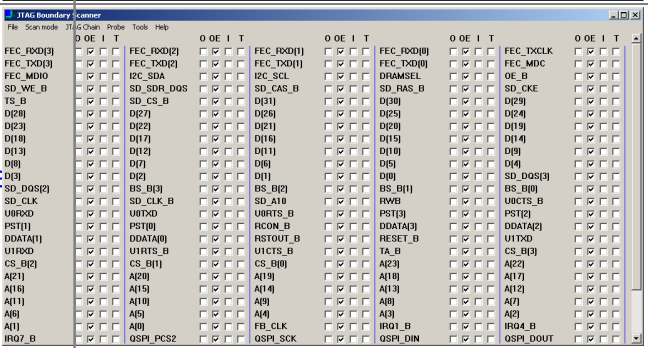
JTAG Boundary Scanner

File Scan mode JTAG Chain Probe Tools Help

| | O OE I T | | O OE I T | | O OE I T | | O OE I T | | O OE I T |
|---|---|---|---|---|---|---|---|---|---|
| FEC_RXD(3) | | FEC_RXD(2) | | FEC_RXD(1) | | FEC_RXD(0) | | FEC_TXCLK | |
| FEC_TXD(3) | | FEC_TXD(2) | | FEC_TXD(1) | | FEC_TXD(0) | | FEC_MDC | |
| FEC_MDIO | | I2C_SDA | | I2C_SCL | | DRAMSEL | | OE_B | |
| SD_WE_B | | SD_SDR_DQS | | SD_CAS_B | | SD_RAS_B | | SD_CKE | |
| TS_B | | SD_CS_B | | D(31) | | D(30) | | D(29) | |
| D(28) | | D(27) | | D(26) | | D(25) | | D(24) | |
| D(23) | | D(22) | | D(21) | | D(20) | | D(19) | |
| D(18) | | D(17) | | D(16) | | D(15) | | D(14) | |
| D(13) | | D(12) | | D(11) | | D(10) | | D(9) | |
| D(8) | | D(7) | | D(6) | | D(5) | | D(4) | |
| D(3) | | D(2) | | D(1) | | D(0) | | SD_DQS(3) | |
| SD_DQS(2) | | BS_B(3) | | BS_B(2) | | BS_B(1) | | BS_B(0) | |
| SD_CLK | | SD_CLK_B | | SD_A10 | | RWB | | U0CTS_B | |
| U0RXD | | U0TXD | | U0RTS_B | | PST(3) | | PST(2) | |
| PST(1) | | PST(0) | | RCON_B | | DDATA(3) | | DDATA(2) | |
| DDATA(1) | | DDATA(0) | | RSTOUT_B | | RESET_B | | U1TXD | |
| U1RXD | | U1RTS_B | | U1CTS_B | | TA_B | | CS_B(3) | |
| CS_B(2) | | CS_B(1) | | CS_B(0) | | A(23) | | A(22) | |
| A(21) | | A(20) | | A(19) | | A(18) | | A(17) | |
| A(16) | | A(15) | | A(14) | | A(13) | | A(12) | |
| A(11) | | A(10) | | A(9) | | A(8) | | A(7) | |
| A(6) | | A(5) | | A(4) | | A(3) | | A(2) | |
| A(1) | | A(0) | | FB_CLK | | IRQ1_B | | IRQ4_B | |
| IRQ7_B | | QSPI_PCS2 | | QSPI_SCK | | QSPI_DIN | | QSPI_DOUT | |